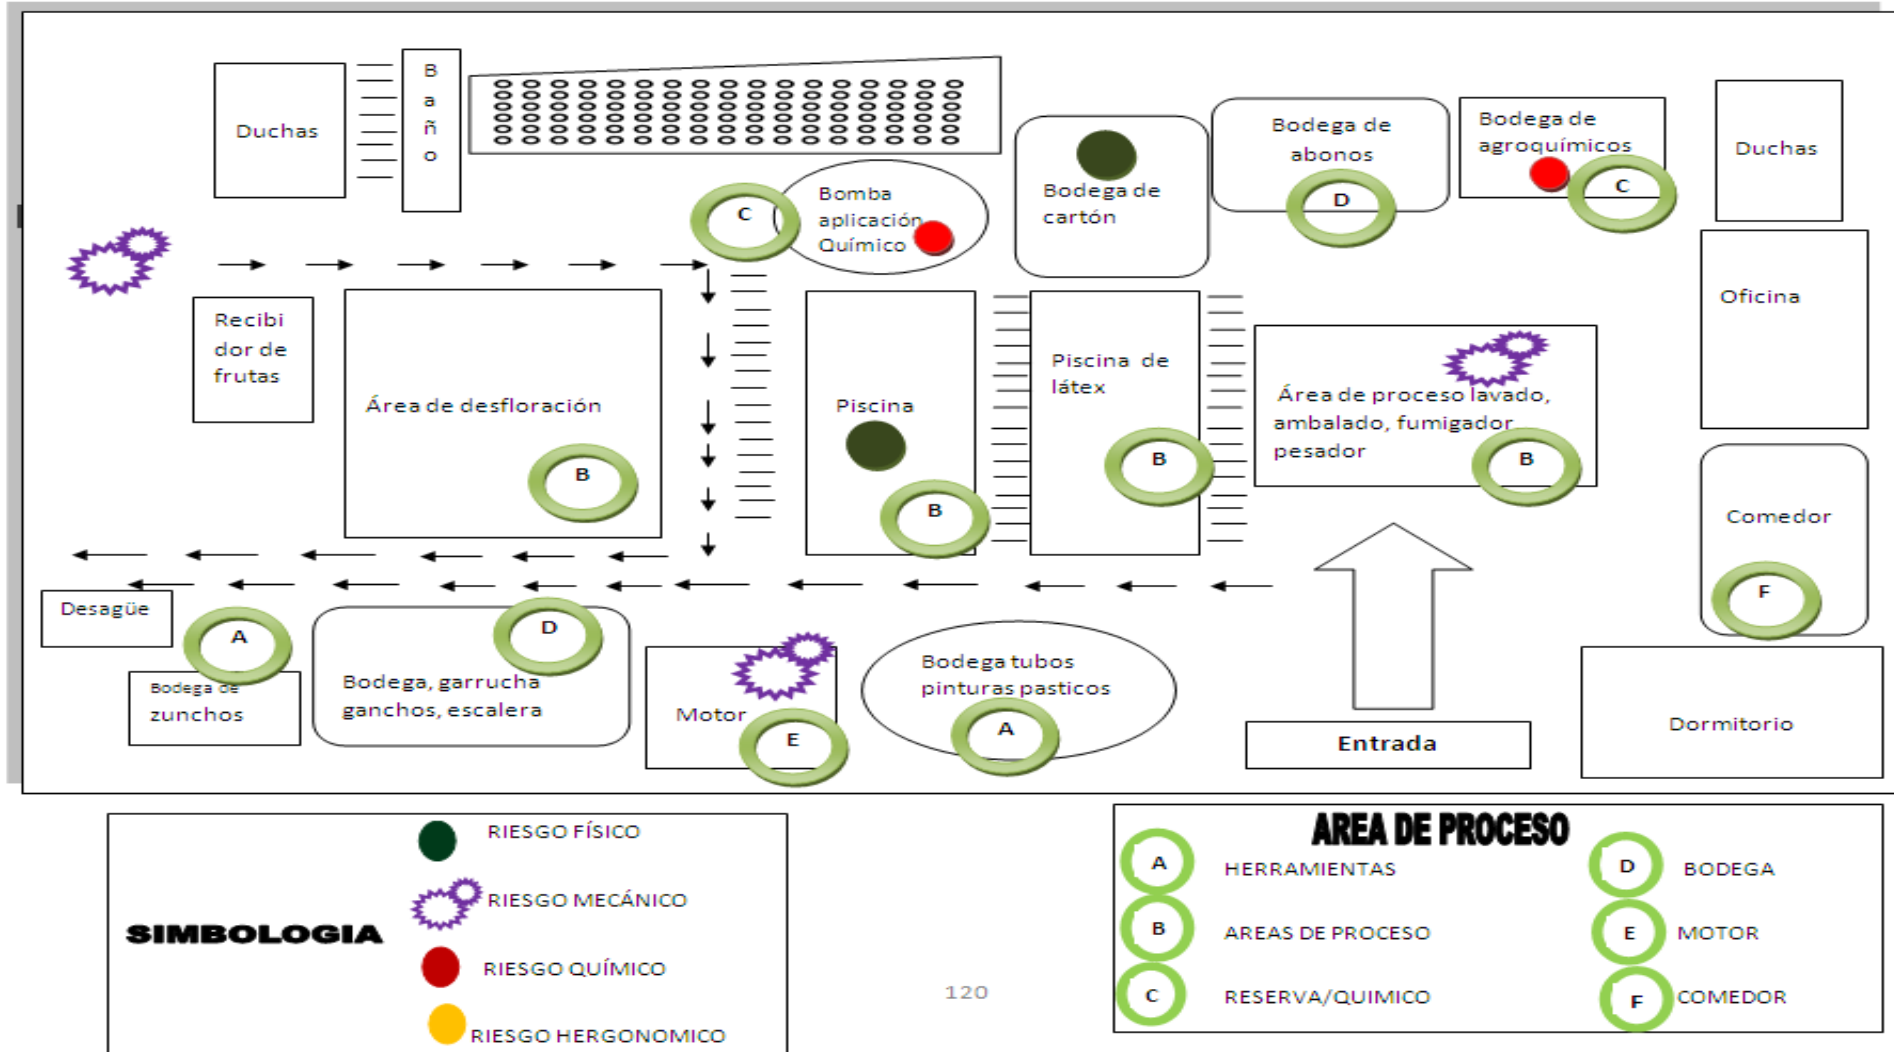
Duchas

Baño

Bomba aplicación Químico

C

Bodega de cartón

Bodega de abonos

D

Bodega de agroquímicos

C

Duchas

Oficina

Recibidor de frutas

Área de desfloración

B

Piscina

B

Piscina de látex

B

Área de proceso lavado, ambalado, fumigador pesador

B

Comedor

F

Desagüe

A

Bodega de zunchos

D

Bodega, garrucha ganchos, escalera

Motor

E

Bodega tubos pinturas pasticos

A

Entrada

Dormitorio

SIMBOLOGIA

RIESGO FÍSICO

RIESGO MECÁNICO

RIESGO QUÍMICO

RIESGO HERGONOMICO

120

AREA DE PROCESO

A HERRAMIENTAS

B AREAS DE PROCESO

C RESERVA/QUIMICO

D BODEGA

E MOTOR

F COMEDOR